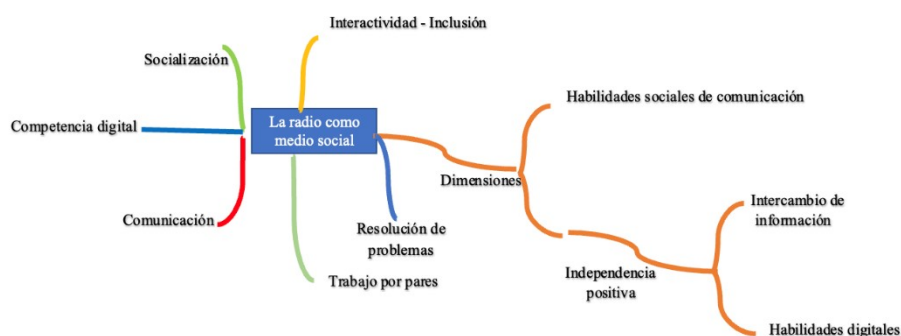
La radio como medio social

Interactividad - Inclusión

Socialización

Competencia digital

Comunicación

Trabajo por pares

Resolución de problemas

Dimensiones

Habilidades sociales de comunicación

Independencia positiva

Intercambio de información

Habilidades digitales